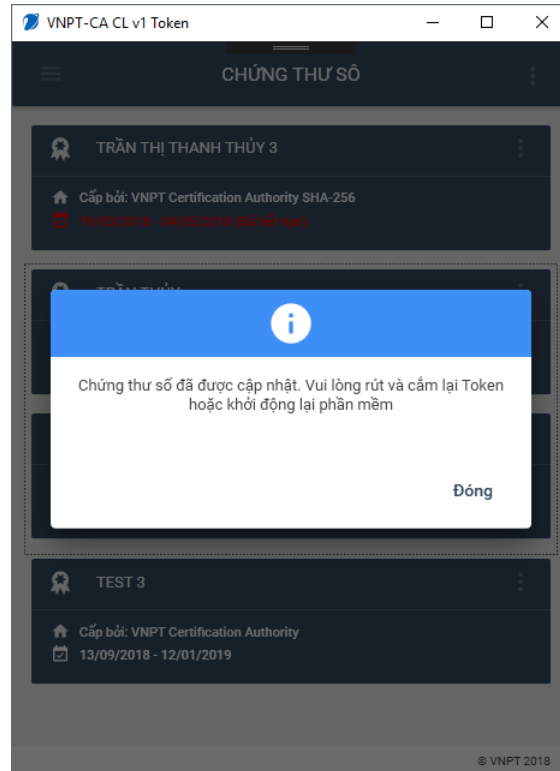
VNPT-CA CL v1 Token

CHỨNG THƯ SỐ

TRẦN THỊ THANH THỦY 3

Cấp bởi: VNPT Certification Authority SHA-256

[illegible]

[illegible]

i

Chứng thư số đã được cập nhật. Vui lòng rút và cắm lại Token hoặc khởi động lại phần mềm

Đóng

TEST 3

Cấp bởi: VNPT Certification Authority

13/09/2018 - 12/01/2019

© VNPT 2018